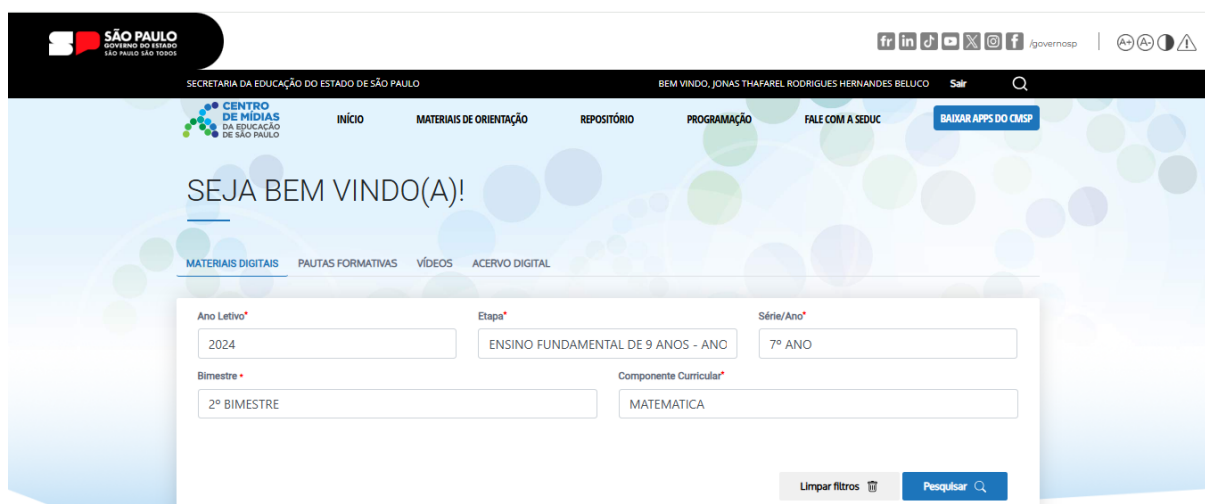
SÃO PAULO
GOVERNO DO ESTADO
SÃO PAULO SÃO TODOS

/governosp

SECRETARIA DA EDUCAÇÃO DO ESTADO DE SÃO PAULO

BEM VINDO, JONAS THAFAREL RODRIGUES HERNANDES BELUCO Sair

CENTRO DE MÍDIAS DA EDUCAÇÃO DE SÃO PAULO

INÍCIO MATERIAIS DE ORIENTAÇÃO REPOSITÓRIO PROGRAMAÇÃO FALE COM A SEDUC BAIXAR APPS DO CMSP

SEJA BEM VINDO(A)!

MATERIAIS DIGITAIS PAUTAS FORMATIVAS VÍDEOS ACERVO DIGITAL

Ano Letivo*
2024

Etapa*
ENSINO FUNDAMENTAL DE 9 ANOS - ANO

Série/Ano*
7º ANO

Bimestre *
2º BIMESTRE

Componente Curricular*
MATEMATICA

Limpar filtros

Pesquisar